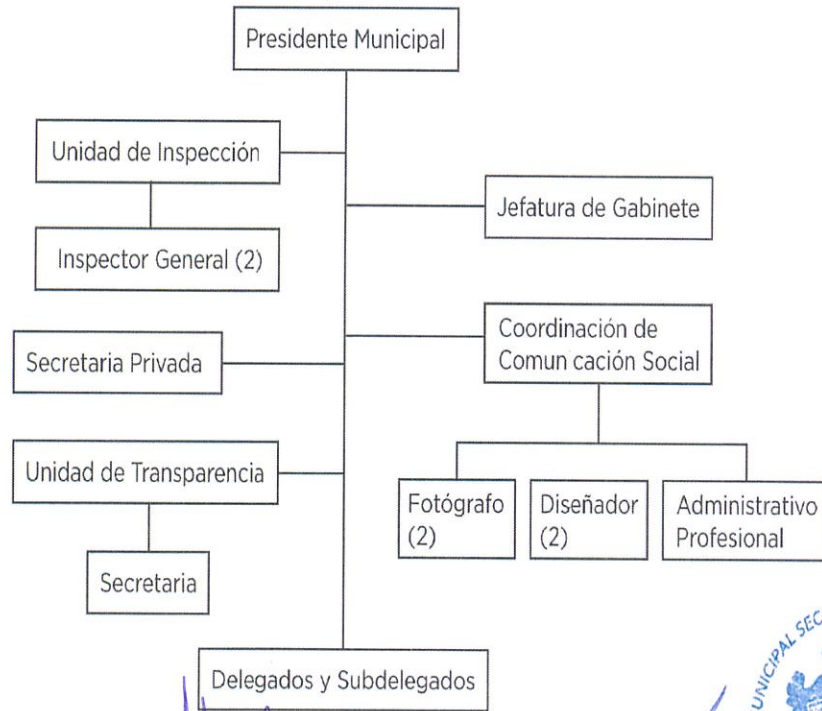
Presidente Municipal

Unidad de Inspección

Inspector General (2)

Jefatura de Gabinete

Coordinación de Comun cación Social

Secretaria Privada

Unidad de Transparencia

Fotógrafo (2)

Diseñador (2)

Administrativo Profesional

Secretaria

Delegados y Subdelegados

UNICIPAL SEC